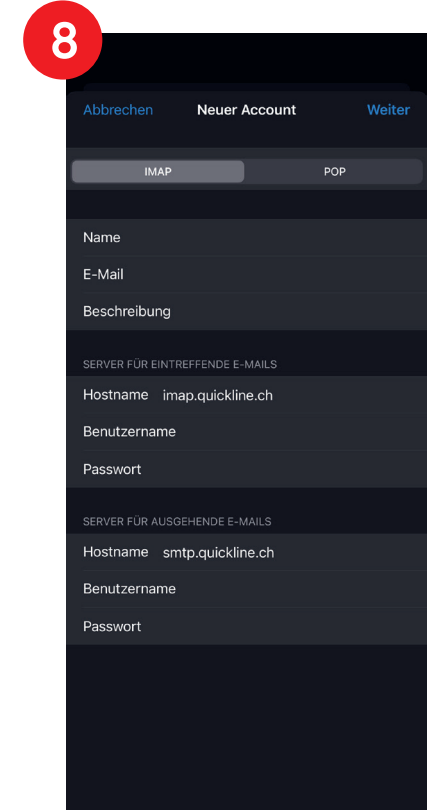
8

Abbrechen Neuer Account Weiter

IMAP POP

Name
E-Mail
Beschreibung

SERVER FÜR EINTREFFENDE E-MAILS
Hostname imap.quickline.ch
Benutzername
Passwort

SERVER FÜR AUSGEHENDE E-MAILS
Hostname smtp.quickline.ch
Benutzername
Passwort